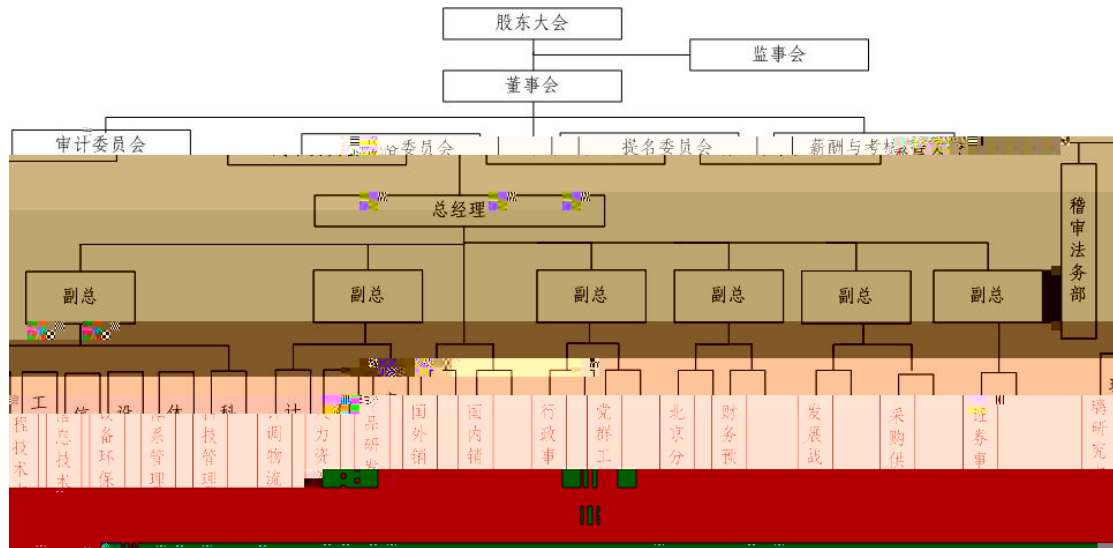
股东大会

监事会

董事会

审计委员会

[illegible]略委员会

提名委员会

薪酬与考核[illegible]

总经理

稽审法务部

副总

副总

副总

副总

副总

副总

工程技术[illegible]

信息技术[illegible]

设备环保

体系管理

科技管理

计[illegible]调物流

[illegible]力资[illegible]

品研发

国外销

国内销

行政事

党群工

北京分

财务预

发展战

采购供

证券事

璃研究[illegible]